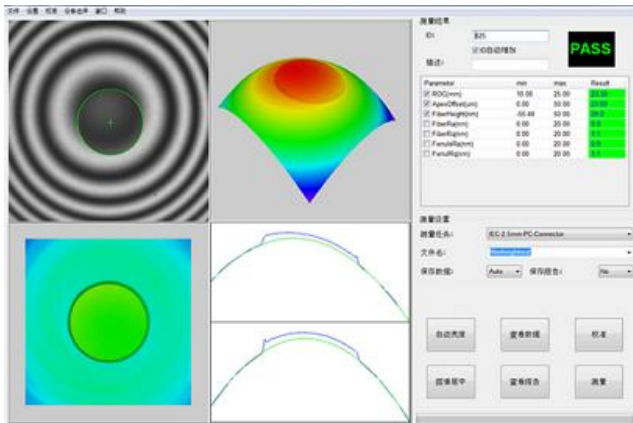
文件 设置 视图 设备选择 窗口 帮助

测量结果

ID: 825

ID自动增加

描述:

PASS

| Parameter | min | max | Result |
|---|---|---|---|
| ROC(mm) | 10.00 | 25.00 | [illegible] |
| ApexOffset(um) | 0.00 | 50.00 | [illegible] |
| FiberHeight(nm) | -50.00 | 50.00 | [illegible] |
| FiberRa(nm) | 0.00 | 20.00 | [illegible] |
| FiberRq(nm) | 0.00 | 20.00 | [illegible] |
| FerruleRa(nm) | 0.00 | 20.00 | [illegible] |
| FerruleRq(nm) | 0.00 | 20.00 | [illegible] |

测量设置

测量任务: IEC-2.5mm PC-Connector

文件名: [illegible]

保存数据: Auto 保存报告: No

自动亮度 查看数据 校准

图像居中 查看报告 测量